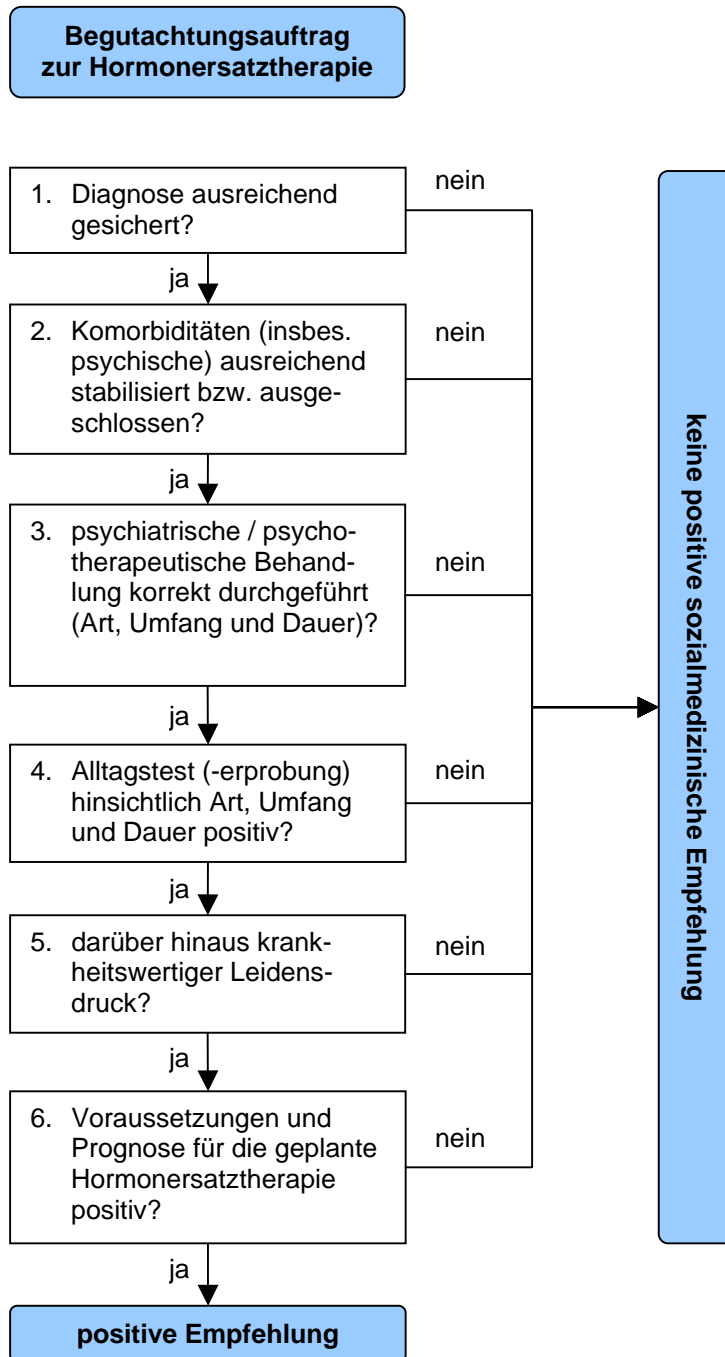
Begutachtungsauftrag zur Hormonersatztherapie

1. Diagnose ausreichend gesichert?

nein

ja

2. Komorbiditäten (insbes. psychische) ausreichend stabilisiert bzw. ausgeschlossen?

nein

ja

3. psychiatrische / psychotherapeutische Behandlung korrekt durchgeführt (Art, Umfang und Dauer)?

nein

ja

4. Alltagstest (-erprobung) hinsichtlich Art, Umfang und Dauer positiv?

nein

ja

5. darüber hinaus krankheitswertiger Leidensdruck?

nein

ja

6. Voraussetzungen und Prognose für die geplante Hormonersatztherapie positiv?

nein

ja

positive Empfehlung

keine positive sozialmedizinische Empfehlung